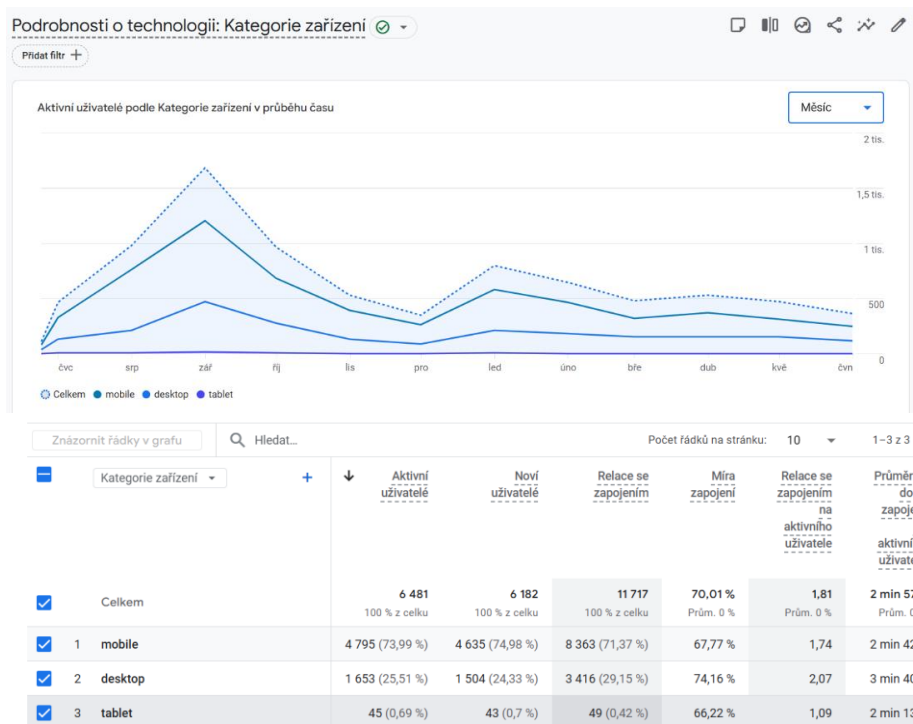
Podrobnosti o technologii: Kategorie zařízení

Přidat filtr +

Aktivní uživatelé podle Kategorie zařízení v průběhu času

Měsíc

2 tis.
1,5 tis.
1 tis.
500
0

čvc srp zář říj lis pro led úno bře dub kvě čvn

Celkem mobile desktop tablet

Znázornit řádky v grafu

Hledat...

Počet řádků na stránku: 10

1–3 z 3

| | Kategorie zařízení | Aktivní uživatelé | Noví uživatelé | Relace se zapojením | Míra zapojení | Relace se zapojením na aktivního uživatele | Průměr do zapoje aktivní uživate |
|---|---|---|---|---|---|---|---|
| | Celkem | 6 481 100 % z celku | 6 182 100 % z celku | 11 717 100 % z celku | 70,01 % Prům. 0 % | 1,81 Prům. 0 % | 2 min 57 Prům. 0 |
| 1 | mobile | 4 795 (73,99 %) | 4 635 (74,98 %) | 8 363 (71,37 %) | 67,77 % | 1,74 | 2 min 42 |
| 2 | desktop | 1 653 (25,51 %) | 1 504 (24,33 %) | 3 416 (29,15 %) | 74,16 % | 2,07 | 3 min 40 |
| 3 | tablet | 45 (0,69 %) | 43 (0,7 %) | 49 (0,42 %) | 66,22 % | 1,09 | 2 min 1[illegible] |